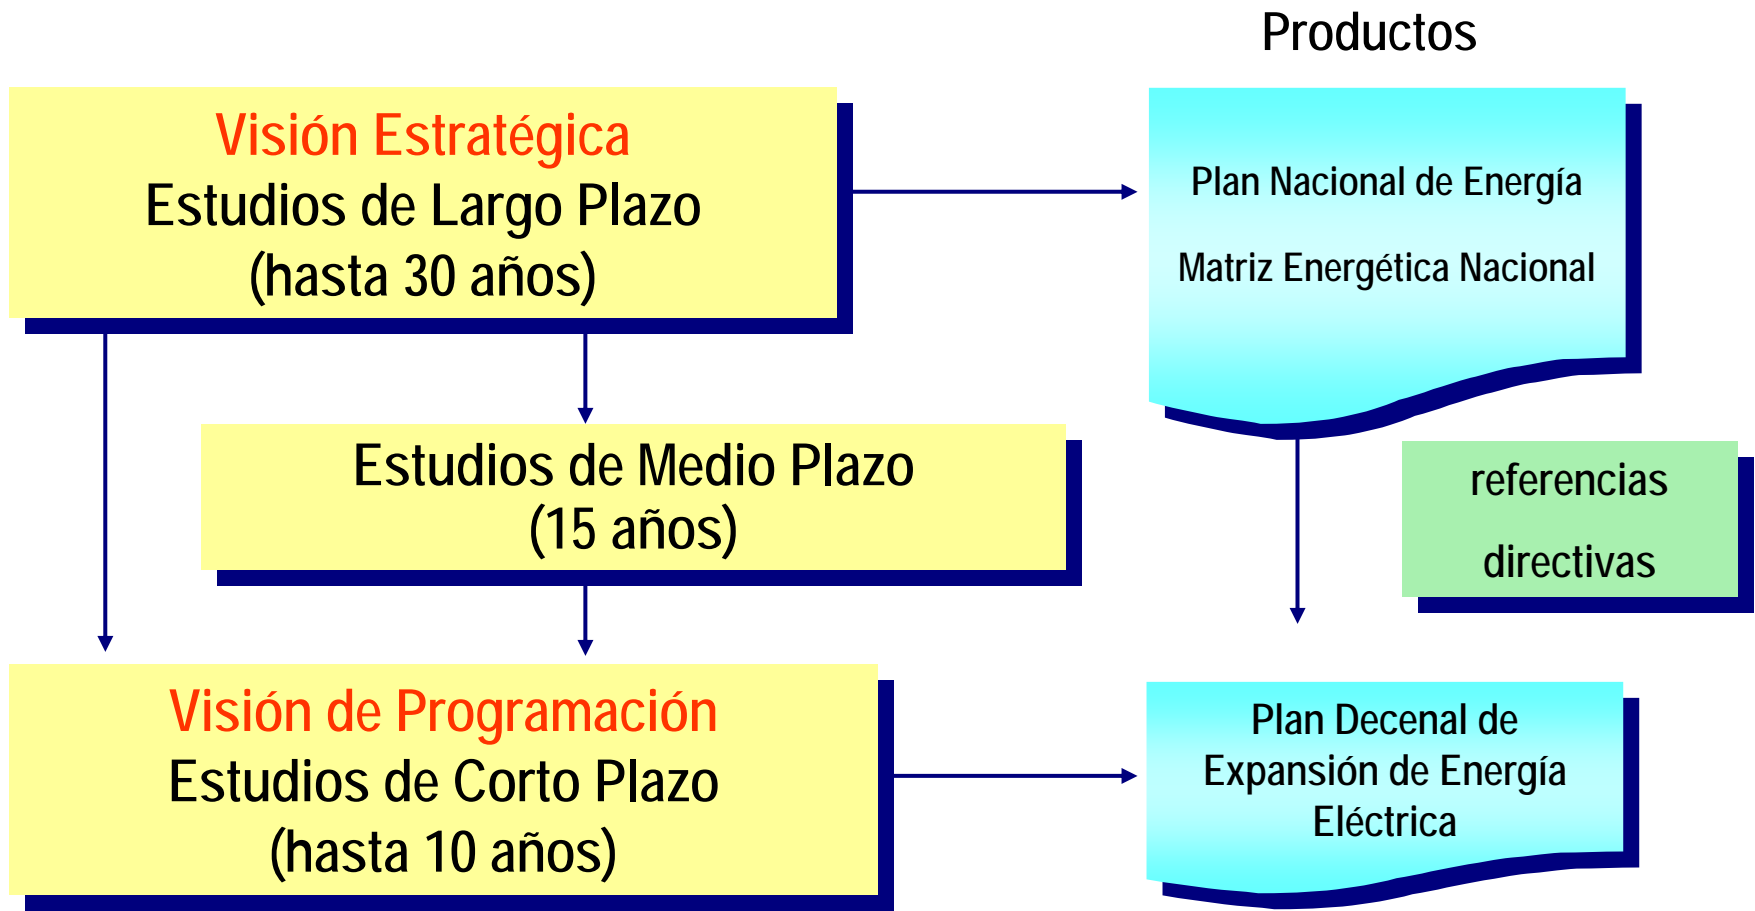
Productos

Visión Estratégica
Estudios de Largo Plazo
(hasta 30 años)

Plan Nacional de Energía

Matriz Energética Nacional

Estudios de Medio Plazo
(15 años)

referencias

directivas

Visión de Programación
Estudios de Corto Plazo
(hasta 10 años)

Plan Decenal de
Expansión de Energía
Eléctrica